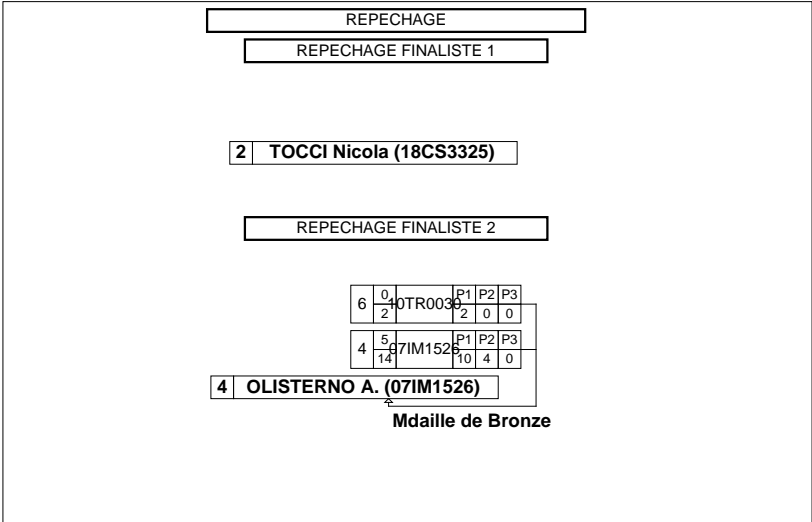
REPECHAGE

REPECHAGE FINALISTE 1

2 TOCCI Nicola (18CS3325)

REPECHAGE FINALISTE 2

| 6 | 0 / 2 | 10TR0030 | P1 2 | P2 0 | P3 0 |
|---|---|---|---|---|---|
| 4 | 5 / 14 | 07IM1526 | P1 10 | P2 4 | P3 0 |

4 OLISTERNO A. (07IM1526)

Mdaille de Bronze